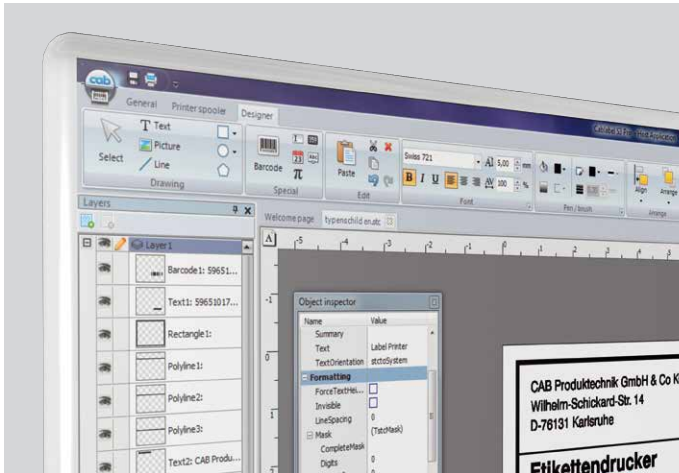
cab

General Printer spooler Designer

Select
T Text
Picture
Line
Drawing

Barcode
Special

Paste
Edit

Swiss 721
5.00
B I U
Font

Pen / brush

Align
Arrange

Layers

Layer 1
Barcode1: 59651...
Text1: 59651017...
Rectangle1:
Polyline1:
Polyline2:
Polyline3:
Text2: CAB Produ...

Welcome page typenschild en.utc

Object inspector
Name Value
Summary
Text Label Printer
TextOrientation stctoSystem
Formatting
ForceTextHei...
Invisible
LineSpacing 0
Mask (TstcMask)
CompleteMask
Digits 0

CAB Produktechnik GmbH & Co K
Wilhelm-Schickard-Str. 14
D-76131 Karlsruhe

Etikettendrucker